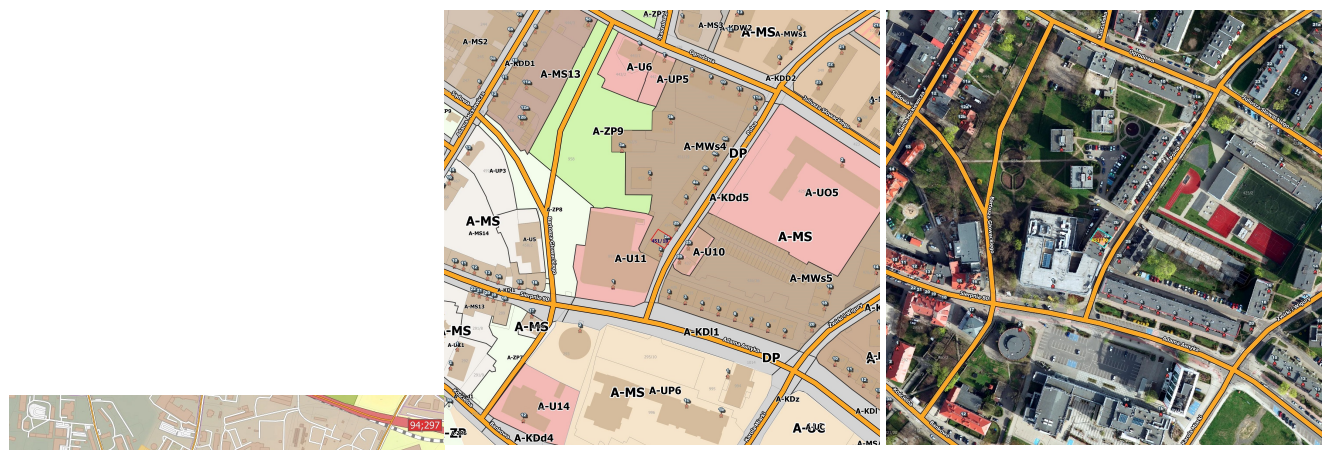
94;297

A-ZP
A-MS3
A-KDW2
A-MS
A-MWs1
A-MS2
A-KDD1
A-MS13
A-U6
A-UP5
A-KDD2
A-ZP9
A-MWs4
DP
A-UO5
A-UP3
A-KDd5
A-ZP8
A-MS
A-MS14
A-U5
A-MS
A-U11
A-U10
A-MWs5
A-KDl1
A-MS13
A-MS
A-MS
A-KDl1
DP
A-U1
A-ZP
A-MS
A-UP6
A-U14
A-KDz
A-UC
ZP
A-KDd4